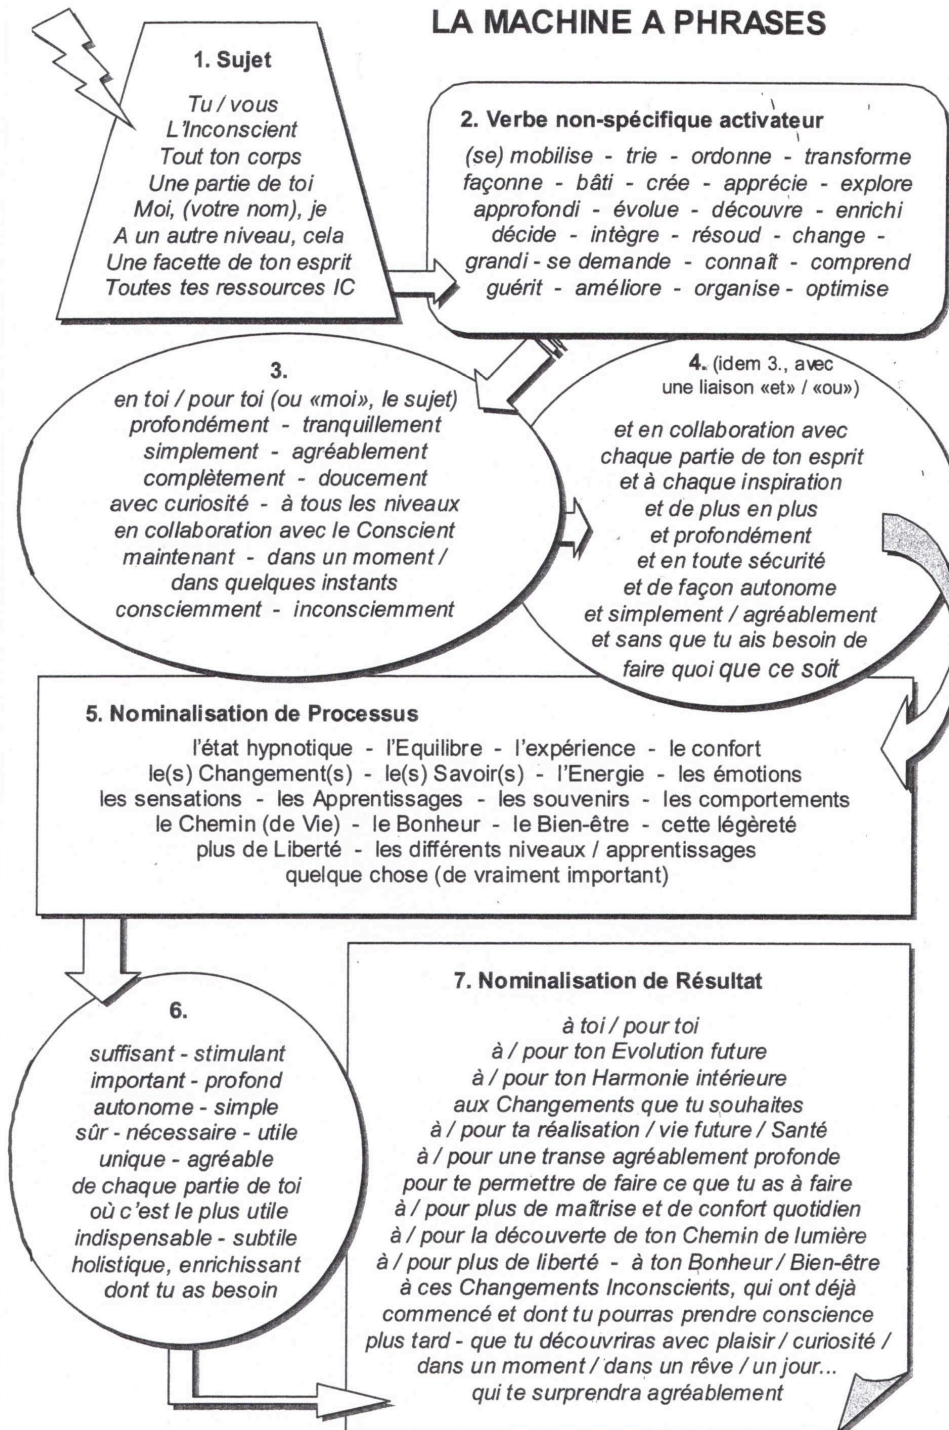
LA MACHINE A PHRASES

1. Sujet

Tu / vous
L'Inconscient
Tout ton corps
Une partie de toi
Moi, (votre nom), je
A un autre niveau, cela
Une facette de ton esprit
Toutes tes ressources IC

2. Verbe non-spécifique activateur

(se) mobilise - trie - ordonne - transforme
façonne - bâti - crée - apprécie - explore
approfondi - évolue - découvre - enrichi
décide - intègre - résoud - change -
grandi - se demande - connaît - comprend
guérit - améliore - organise - optimise

3.

en toi / pour toi (ou «moi», le sujet)
profondément - tranquillement
simplement - agréablement
complètement - doucement
avec curiosité - à tous les niveaux
en collaboration avec le Conscient
maintenant - dans un moment /
dans quelques instants
consciemment - inconsciemment

4. (idem 3., avec une liaison «et» / «ou»)

et en collaboration avec
chaque partie de ton esprit
et à chaque inspiration
et de plus en plus
et profondément
et en toute sécurité
et de façon autonome
et simplement / agréablement
et sans que tu ais besoin de
faire quoi que ce soit

5. Nominalisation de Processus

l'état hypnotique - l'Equilibre - l'expérience - le confort
le(s) Changement(s) - le(s) Savoir(s) - l'Energie - les émotions
les sensations - les Apprentissages - les souvenirs - les comportements
le Chemin (de Vie) - le Bonheur - le Bien-être - cette légèreté
plus de Liberté - les différents niveaux / apprentissages
quelque chose (de vraiment important)

6.

suffisant - stimulant
important - profond
autonome - simple
sûr - nécessaire - utile
unique - agréable
de chaque partie de toi
où c'est le plus utile
indispensable - subtile
holistique, enrichissant
dont tu as besoin

7. Nominalisation de Résultat

à toi / pour toi
à / pour ton Evolution future
à / pour ton Harmonie intérieure
aux Changements que tu souhaites
à / pour ta réalisation / vie future / Santé
à / pour une transe agréablement profonde
pour te permettre de faire ce que tu as à faire
à / pour plus de maîtrise et de confort quotidien
à / pour la découverte de ton Chemin de lumière
à / pour plus de liberté - à ton Bonheur / Bien-être
à ces Changements Inconscients, qui ont déjà commencé et dont tu pourras prendre conscience plus tard - que tu découvriras avec plaisir / curiosité / dans un moment / dans un rêve / un jour...
qui te surprendra agréablement